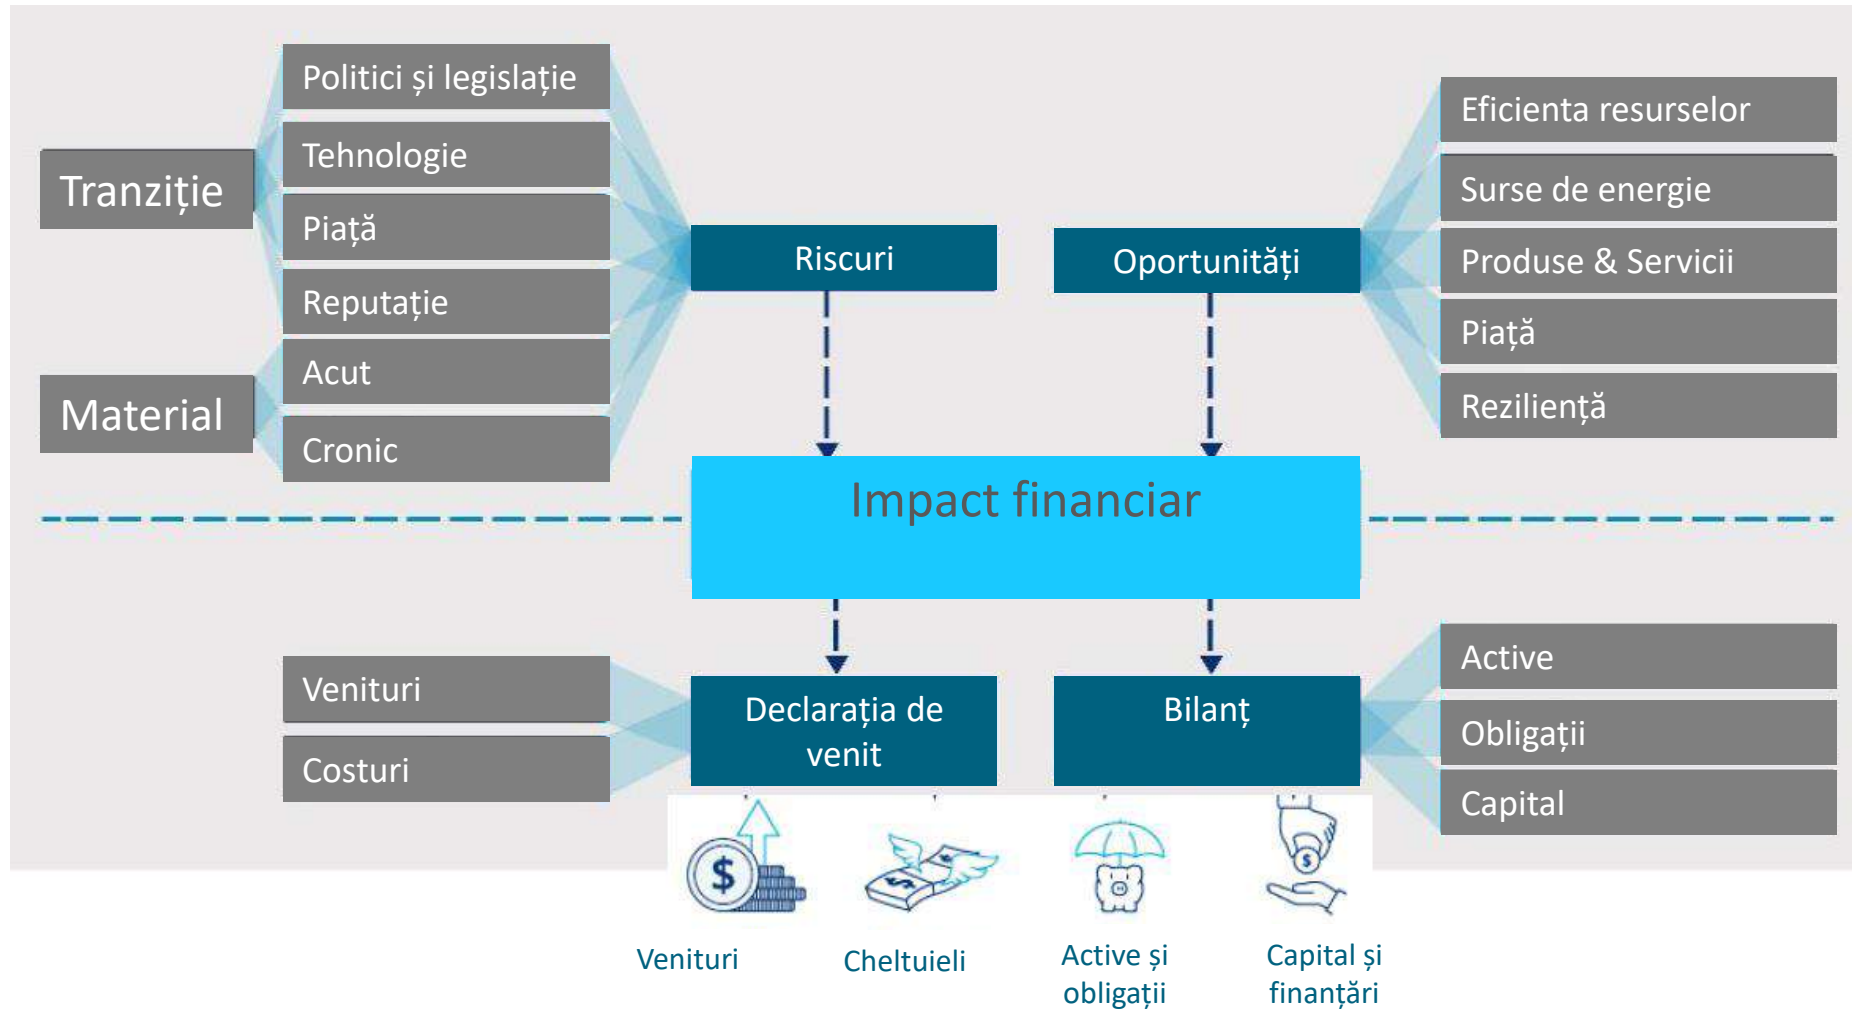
Tranziție

Politici și legislație
Tehnologie
Piață
Reputație

Material

Acut
Cronic

Riscuri

Oportunități

Eficienta resurselor
Surse de energie
Produse & Servicii
Piață
Reziliență

Impact financiar

Venituri
Costuri

Declarația de venit

Bilanț

Active
Obligații
Capital

$

Venituri

Cheltuieli

Active și obligații

Capital și finanțări